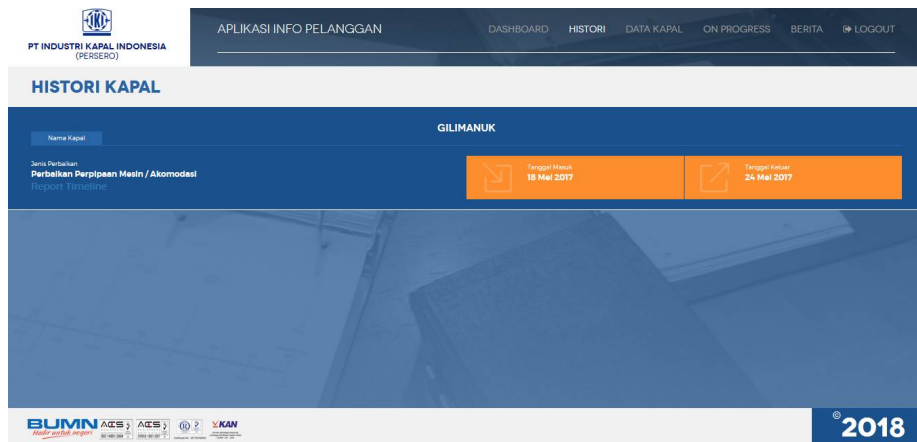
IKI
PT INDUSTRI KAPAL INDONESIA
(PERSERO)

APLIKASI INFO PELANGGAN

DASHBOARD HISTORI DATA KAPAL ON PROGRESS BERITA LOGOUT

HISTORI KAPAL

Nama Kapal

GILIMANUK

Jenis Perbaikan
Perbaikan Perpipaan Mesin / Akomodasi
Report Timeline

Tanggal Masuk
18 Mei 2017

Tanggal Keluar
24 Mei 2017

BUMN Hadir untuk negeri ACS ACS KAN

© 2018